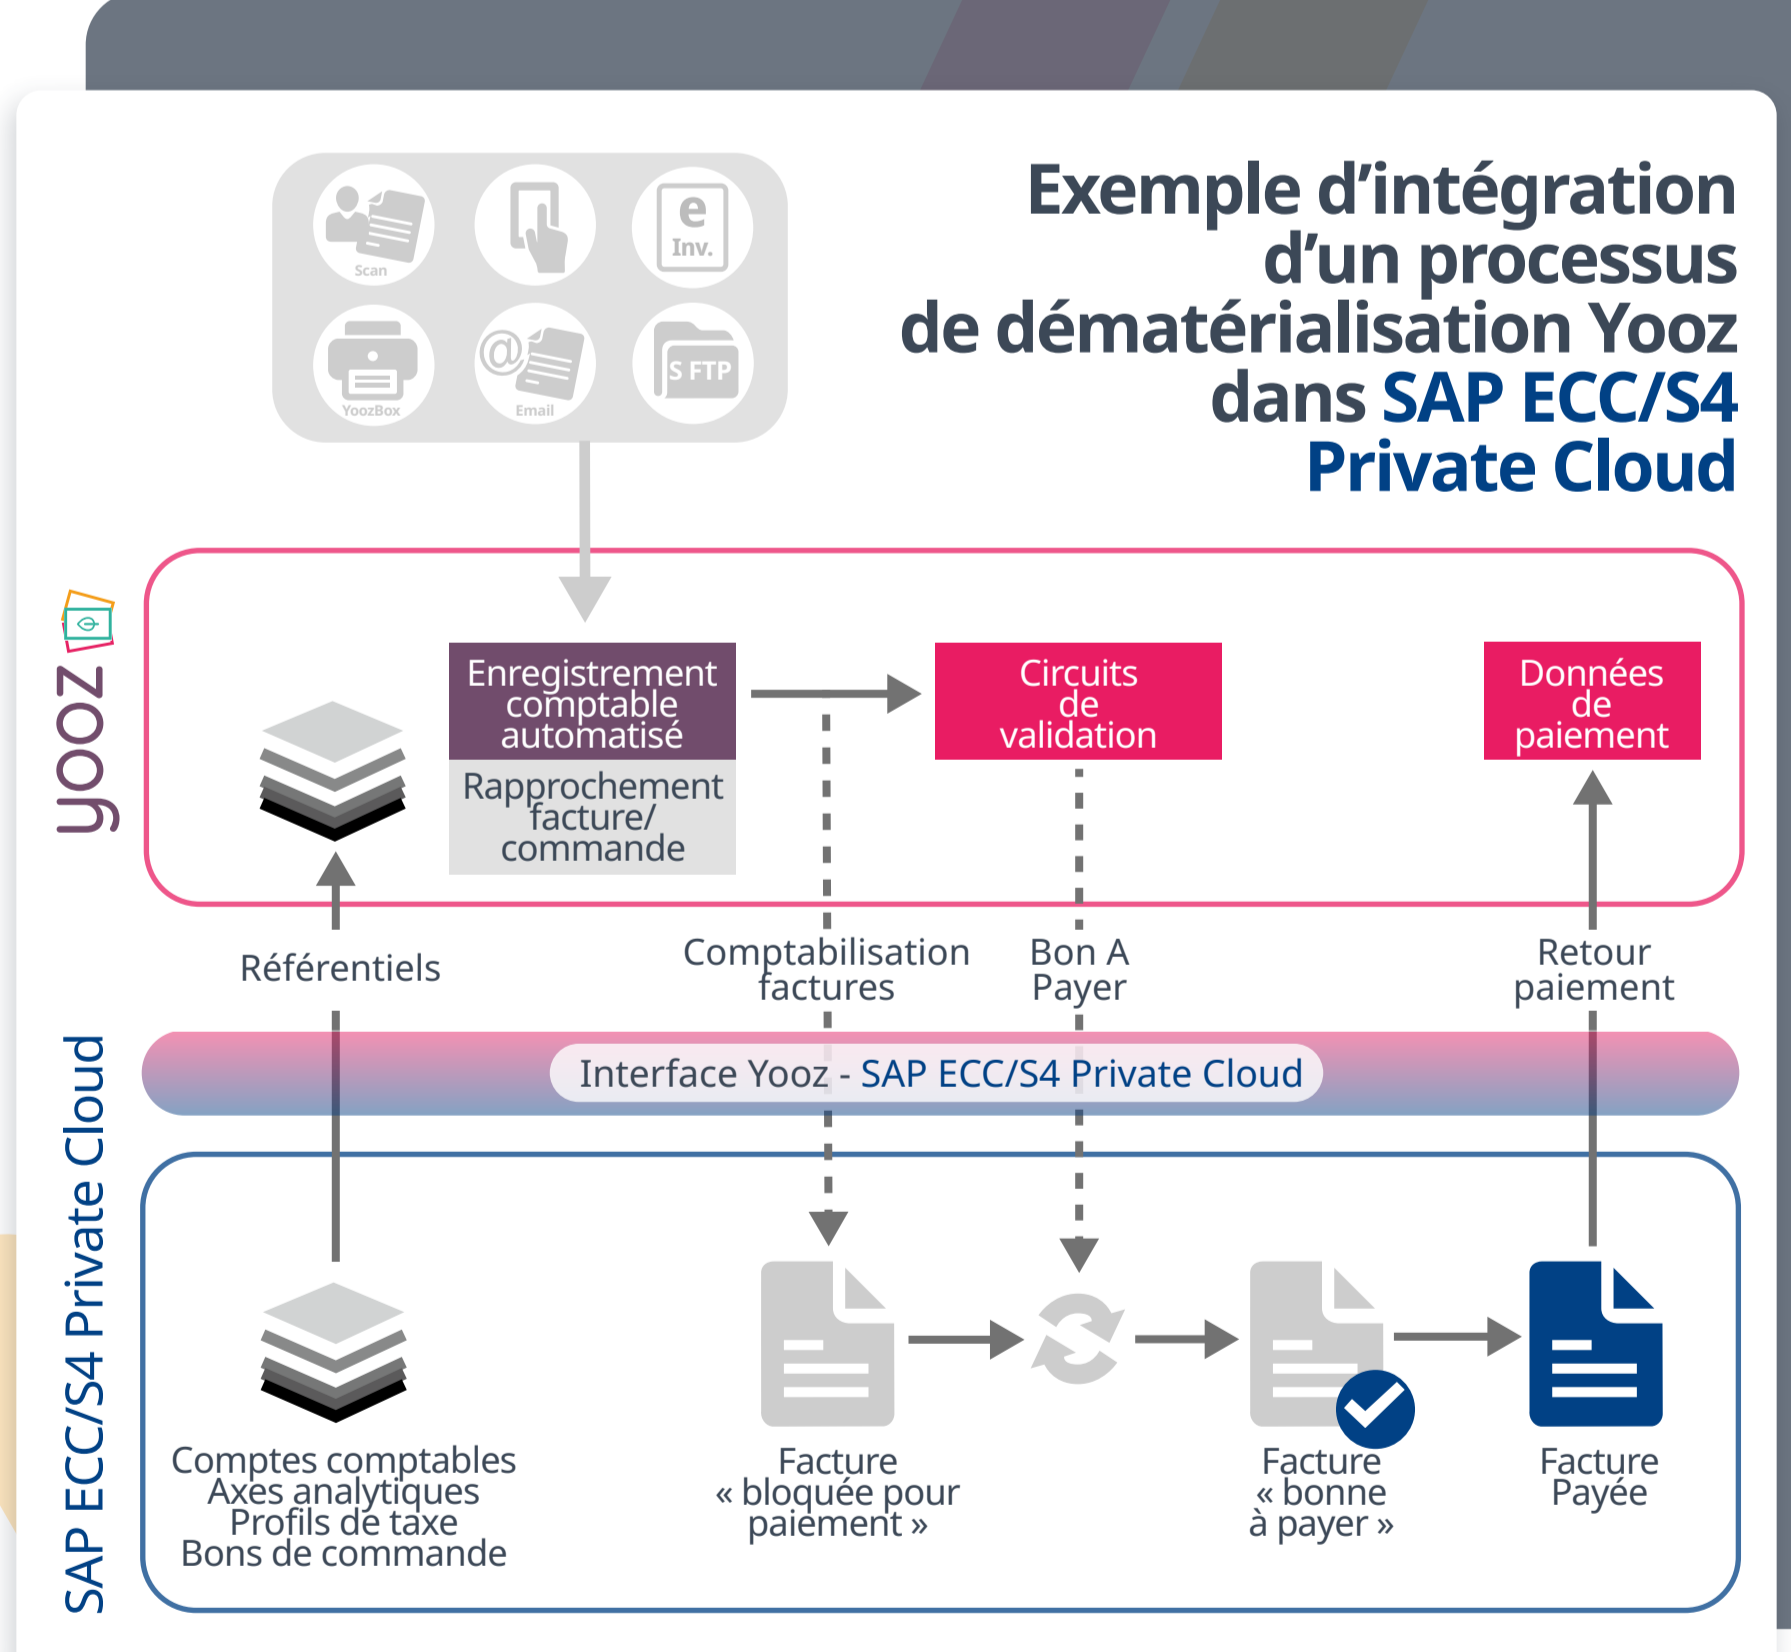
Exemple d'intégration d'un processus de dématérialisation Yooz dans SAP ECC/S4 Private Cloud

Scan

e Inv.

YoozBox

Email

S FTP

yooz

Enregistrement comptable automatisé

Rapprochement facture/ commande

Circuits de validation

Données de paiement

Référentiels

Comptabilisation factures

Bon A Payer

Retour paiement

Interface Yooz - SAP ECC/S4 Private Cloud

SAP ECC/S4 Private Cloud

Comptes comptables
Axes analytiques
Profils de taxe
Bons de commande

Facture « bloquée pour paiement »

Facture « bonne à payer »

Facture Payée